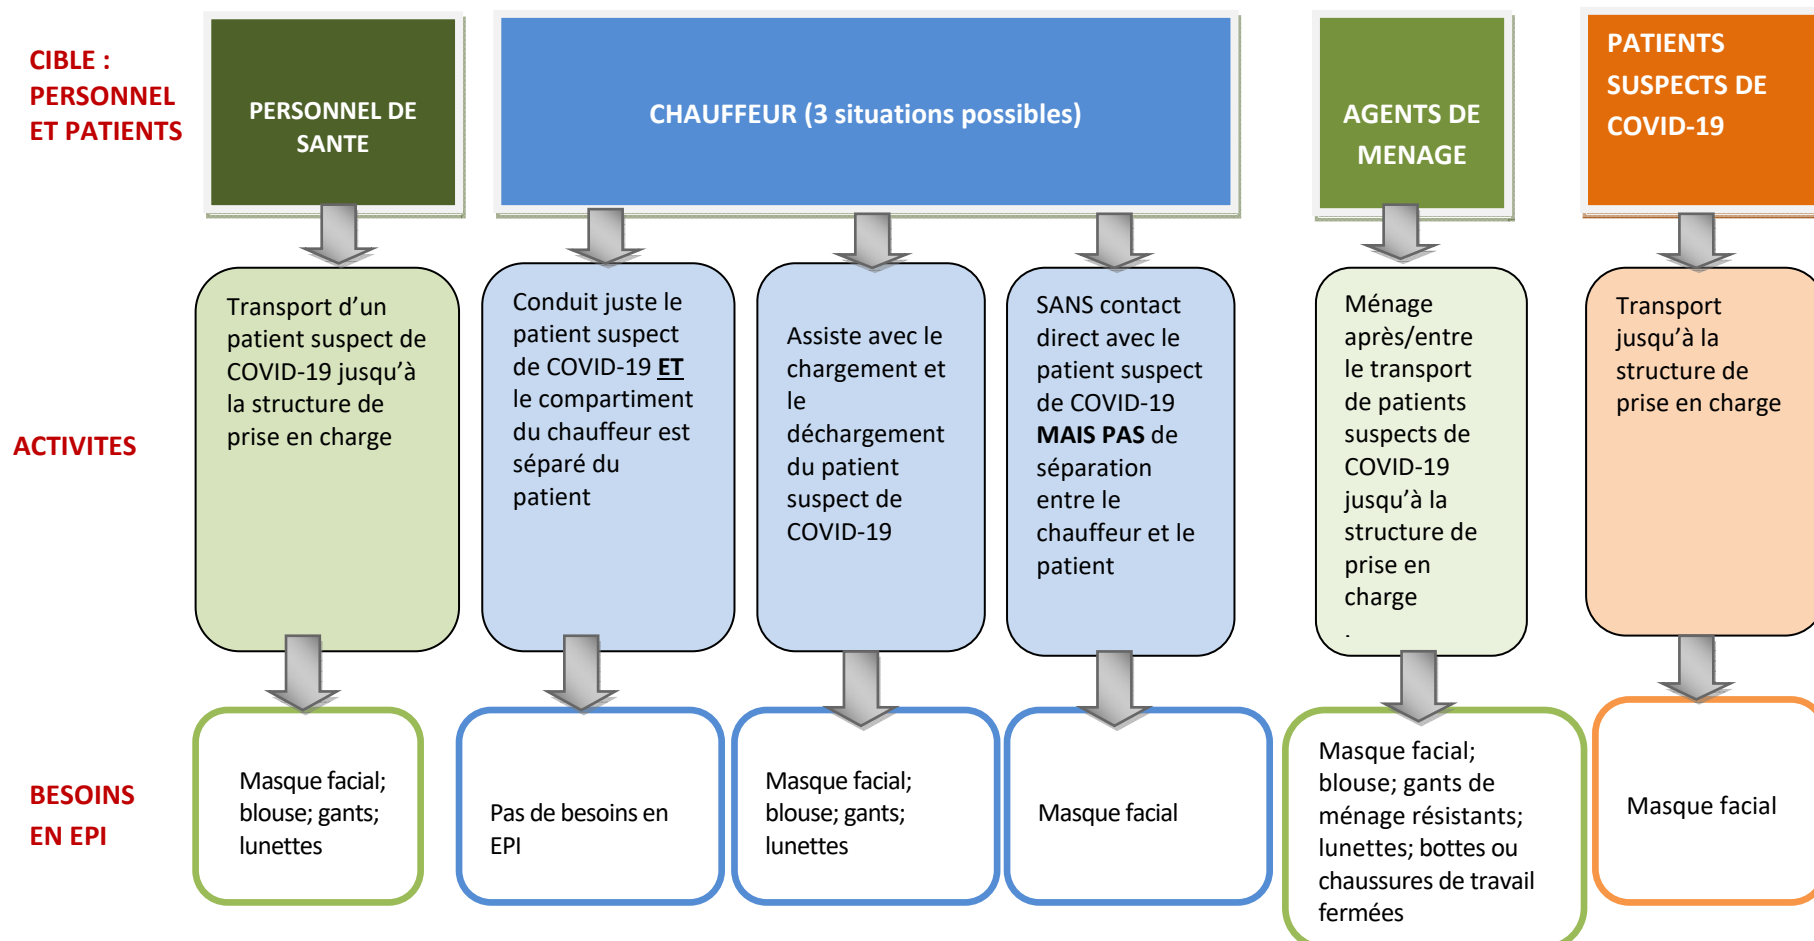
CIBLE : PERSONNEL ET PATIENTS

PERSONNEL DE SANTE

CHAUFFEUR (3 situations possibles)

AGENTS DE MENAGE

PATIENTS SUSPECTS DE COVID-19

ACTIVITES

Transport d'un patient suspect de COVID-19 jusqu'à la structure de prise en charge

Conduit juste le patient suspect de COVID-19 **ET** le compartiment du chauffeur est séparé du patient

Assiste avec le chargement et le déchargement du patient suspect de COVID-19

SANS contact direct avec le patient suspect de COVID-19 **MAIS PAS** de séparation entre le chauffeur et le patient

Ménage après/entre le transport de patients suspects de COVID-19 jusqu'à la structure de prise en charge
.

Transport jusqu'à la structure de prise en charge

BESOINS EN EPI

Masque facial; blouse; gants; lunettes

Pas de besoins en EPI

Masque facial; blouse; gants; lunettes

Masque facial

Masque facial; blouse; gants de ménage résistants; lunettes; bottes ou chaussures de travail fermées

Masque facial